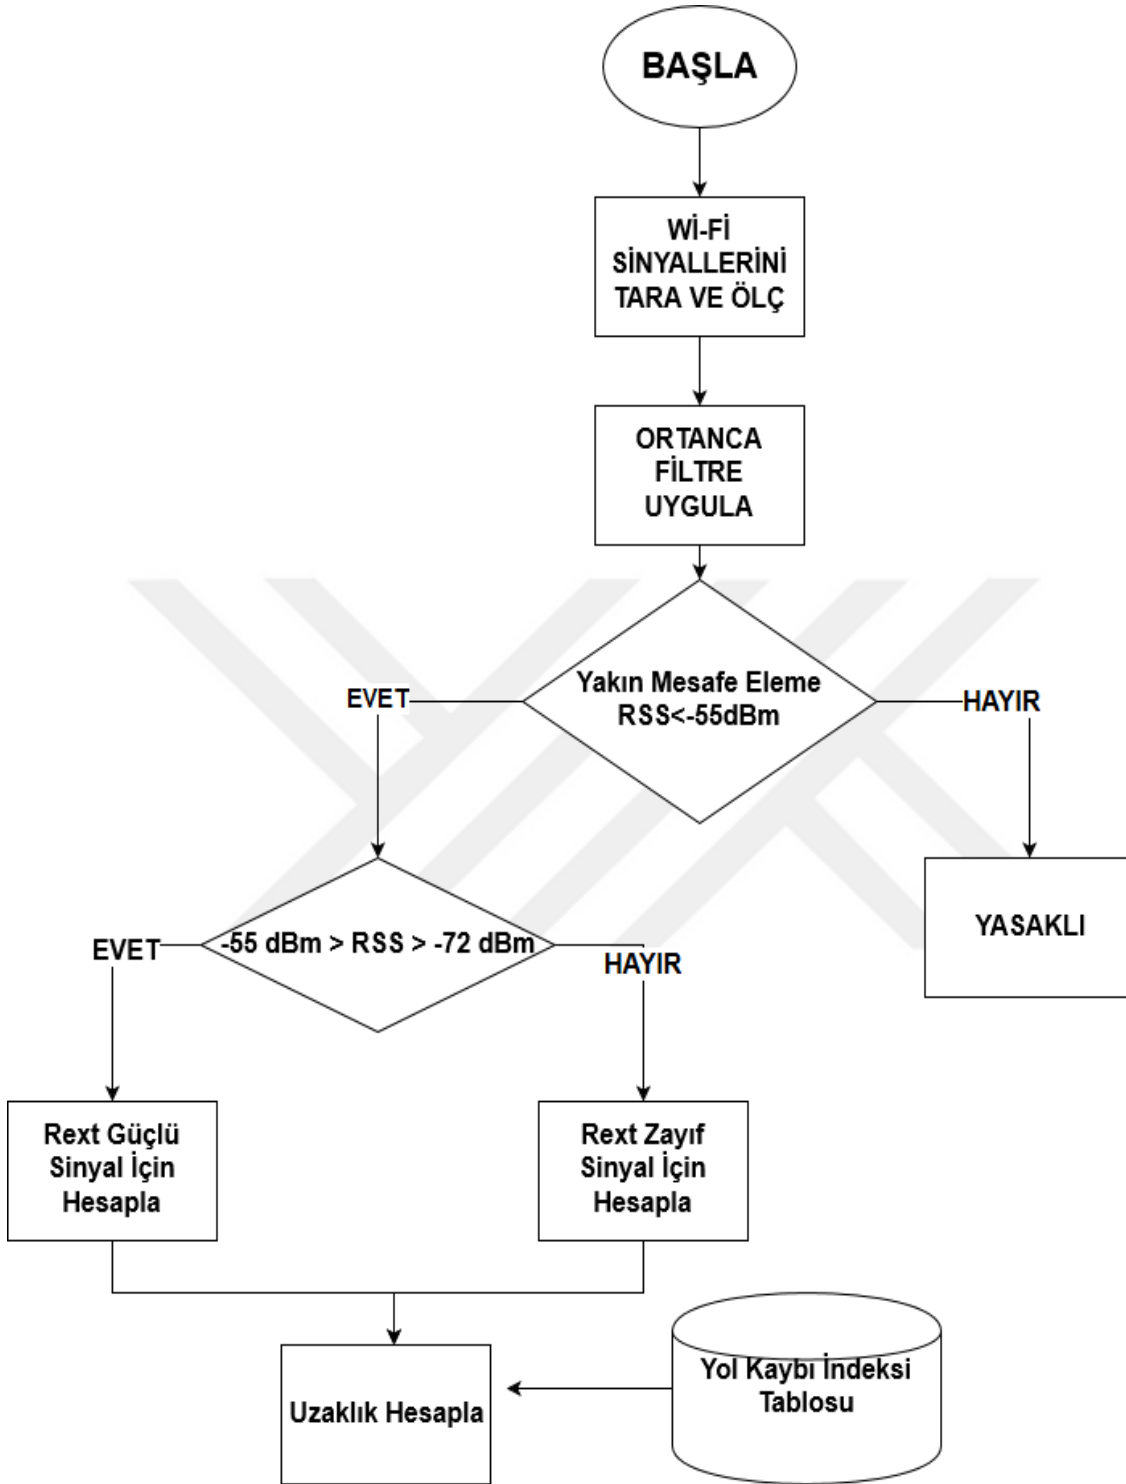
BAŞLA

Wİ-Fİ SİNYALLERİNİ TARA VE ÖLÇ

ORTANCA FİLTRE UYGULA

Yakın Mesafe Eleme RSS<-55dBm

EVET

HAYIR

YASAKLI

-55 dBm > RSS > -72 dBm

EVET

HAYIR

Rext Güçlü Sinyal İçin Hesapla

Rext Zayıf Sinyal İçin Hesapla

Uzaklık Hesapla

Yol Kaybı İndeksi Tablosu